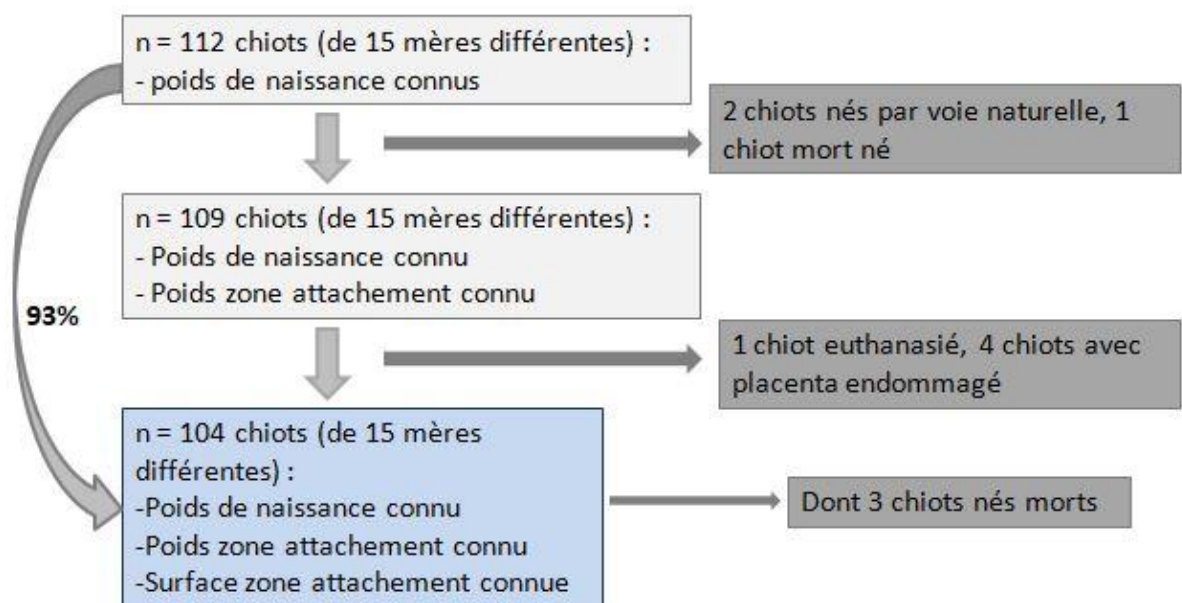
n = 112 chiots (de 15 mères différentes) :
- poids de naissance connus

2 chiots nés par voie naturelle, 1 chiot mort né

n = 109 chiots (de 15 mères différentes) :
- Poids de naissance connu
- Poids zone attachement connu

93%

1 chiot euthanasié, 4 chiots avec placenta endommagé

n = 104 chiots (de 15 mères différentes) :
-Poids de naissance connu
-Poids zone attachement connu
-Surface zone attachement connue

Dont 3 chiots nés morts